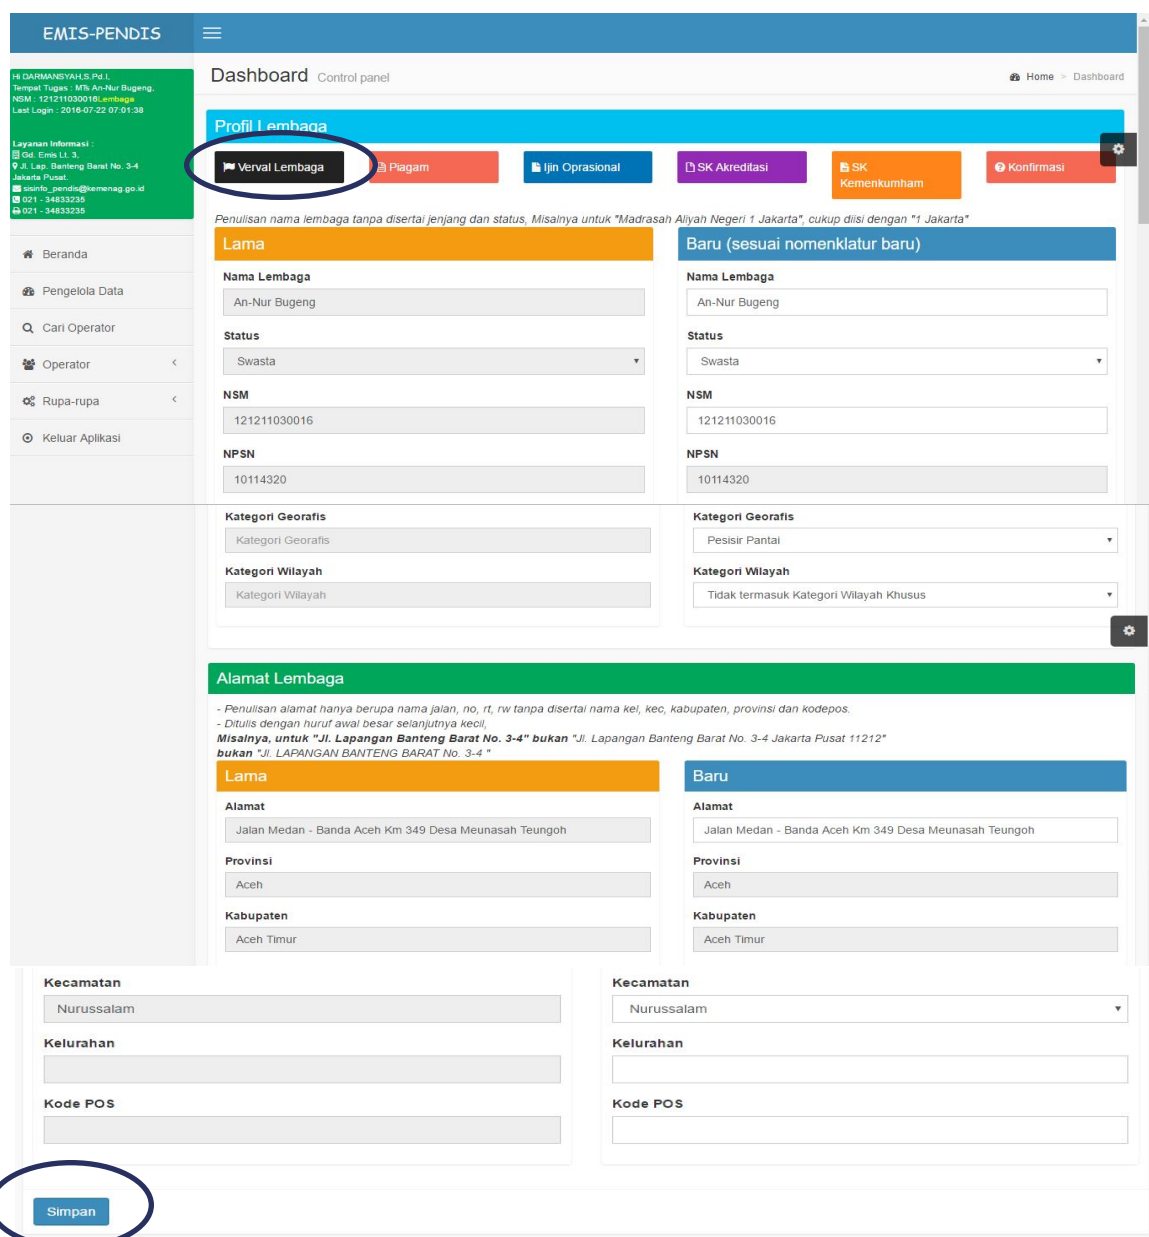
EMIS-PENDIS

Hi DARMANSYAH,S.Pd.I,
Tempat Tugas : MTs An-Nur Bugeng,
NSM : 121211030016Lembaga
Last Login : 2016-07-22 07:01:38

Layanan Informasi :
Gd. Emis Lt. 3,
Jl. Lap. Banteng Barat No. 3-4 Jakarta Pusat.
sisinfo_pendis@kemenag.go.id
021 - 34833235
021 - 34833235

Beranda
Pengelola Data
Cari Operator
Operator
Rupa-rupa
Keluar Aplikasi

Dashboard Control panel

Home > Dashboard

Profil Lembaga

Verval Lembaga
Piagam
Ijin Oprasional
SK Akreditasi
SK Kemenkumham
Konfirmasi

Penulisan nama lembaga tanpa disertai jenjang dan status, Misalnya untuk "Madrasah Aliyah Negeri 1 Jakarta", cukup diisi dengan "1 Jakarta"

Lama

Nama Lembaga
An-Nur Bugeng
Status
Swasta
NSM
121211030016
NPSN
10114320
Kategori Georafis
Kategori Georafis
Kategori Wilayah
Kategori Wilayah

Baru (sesuai nomenklatur baru)

Nama Lembaga
An-Nur Bugeng
Status
Swasta
NSM
121211030016
NPSN
10114320
Kategori Georafis
Pesisir Pantai
Kategori Wilayah
Tidak termasuk Kategori Wilayah Khusus

Alamat Lembaga

- Penulisan alamat hanya berupa nama jalan, no, rt, rw tanpa disertai nama kel, kec, kabupaten, provinsi dan kodepos.
- Ditulis dengan huruf awal besar selanjutnya kecil,
Misalnya, untuk "Jl. Lapangan Banteng Barat No. 3-4" bukan "Jl. Lapangan Banteng Barat No. 3-4 Jakarta Pusat 11212"
bukan "JL. LAPANGAN BANTENG BARAT No. 3-4 "

Lama

Alamat
Jalan Medan - Banda Aceh Km 349 Desa Meunasah Teungoh
Provinsi
Aceh
Kabupaten
Aceh Timur
Kecamatan
Nurussalam
Kelurahan
Kode POS

Baru

Alamat
Jalan Medan - Banda Aceh Km 349 Desa Meunasah Teungoh
Provinsi
Aceh
Kabupaten
Aceh Timur
Kecamatan
Nurussalam
Kelurahan
Kode POS

Simpan